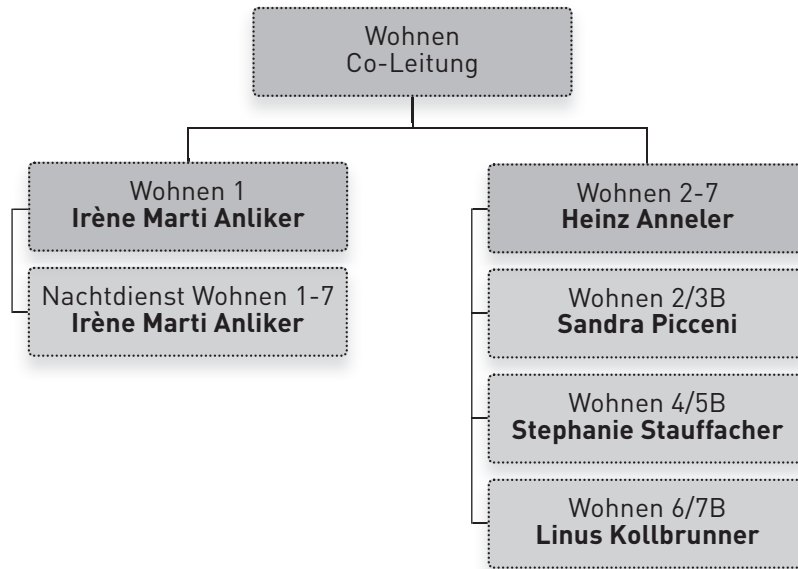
Wohnen
Co-Leitung

Wohnen 1
**Irène Marti Anliker**

Nachtdienst Wohnen 1-7
**Irène Marti Anliker**

Wohnen 2-7
**Heinz Anneler**

Wohnen 2/3B
**Sandra Picceni**

Wohnen 4/5B
**Stephanie Stauffacher**

Wohnen 6/7B
**Linus Kollbrunner**